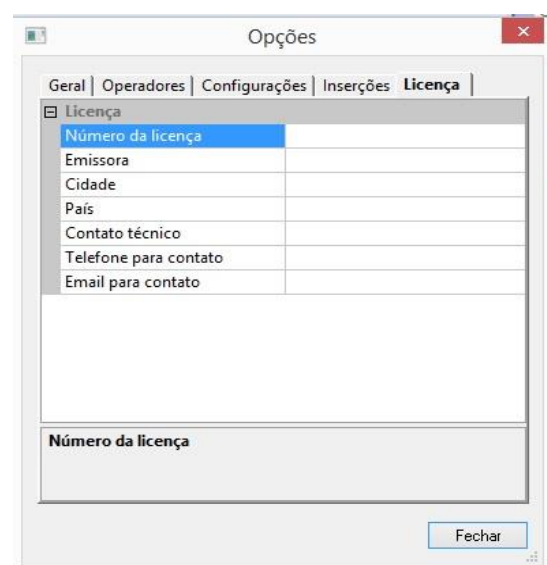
Opções

Geral | Operadores | Configurações | Inserções | Licença

⊟ Licença

| | |
|---|---|
| Número da licença | |
| Emissora | |
| Cidade | |
| País | |
| Contato técnico | |
| Telefone para contato | |
| Email para contato | |

Número da licença

Fechar